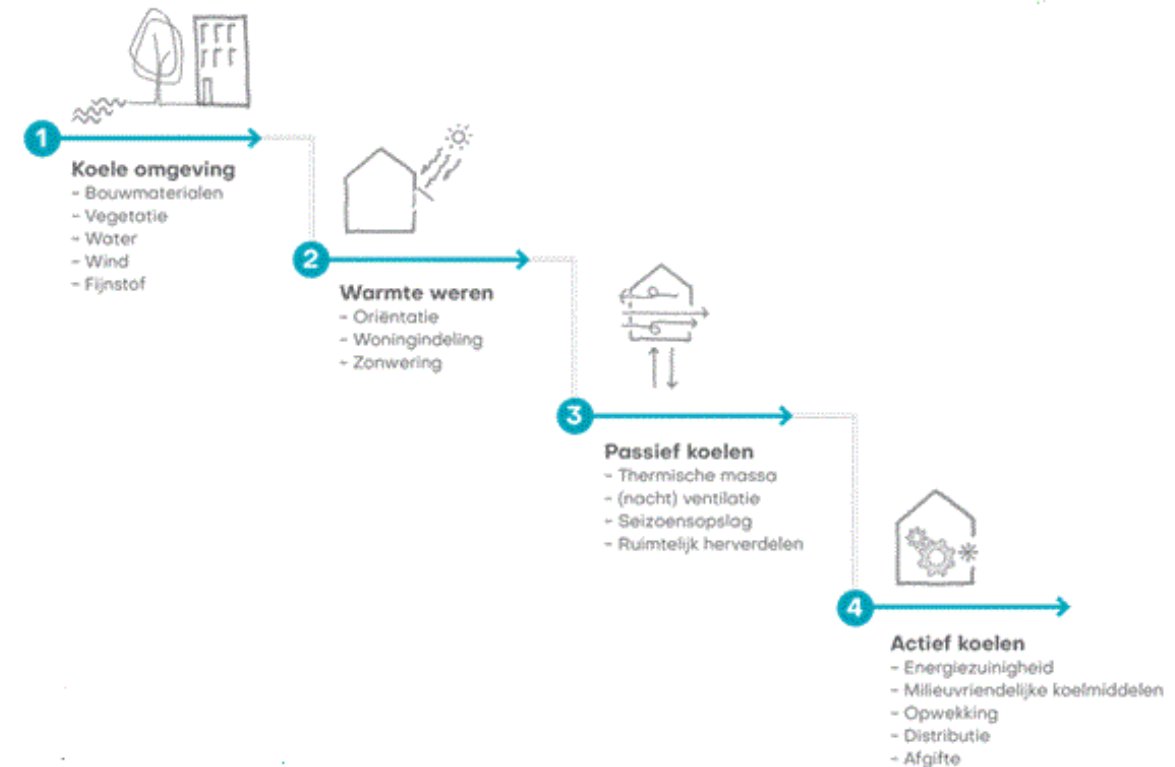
1

Koele omgeving
- Bouwmaterialen
- Vegetatie
- Water
- Wind
- Fijnstof

2

Warmte weren
- Oriëntatie
- Woningindeling
- Zonwering

3

Passief koelen
- Thermische massa
- (nacht) ventilatie
- Seizoensopslag
- Ruimtelijk herverdelen

4

Actief koelen
- Energiezuinigheid
- Milieuvriendelijke koelmiddelen
- Opwekking
- Distributie
- Afgifte